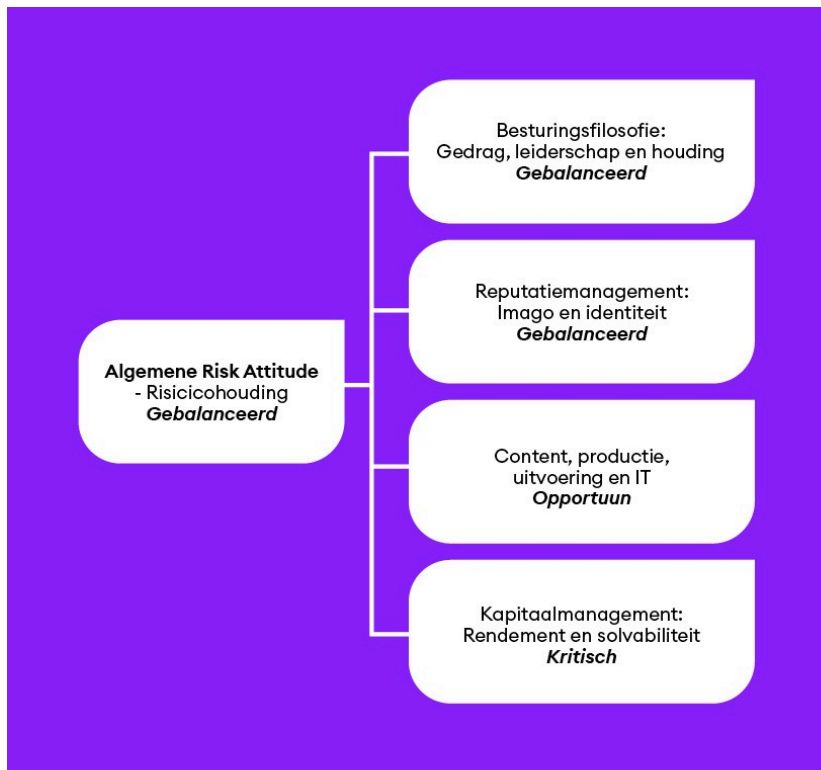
Algemene Risk Attitude
- Risicicohouding
*Gebalanceerd*

Besturingsfilosofie:
Gedrag, leiderschap en houding
*Gebalanceerd*

Reputatiemanagement:
Imago en identiteit
*Gebalanceerd*

Content, productie,
uitvoering en IT
*Opportuun*

Kapitaalmanagement:
Rendement en solvabiliteit
*Kritisch*